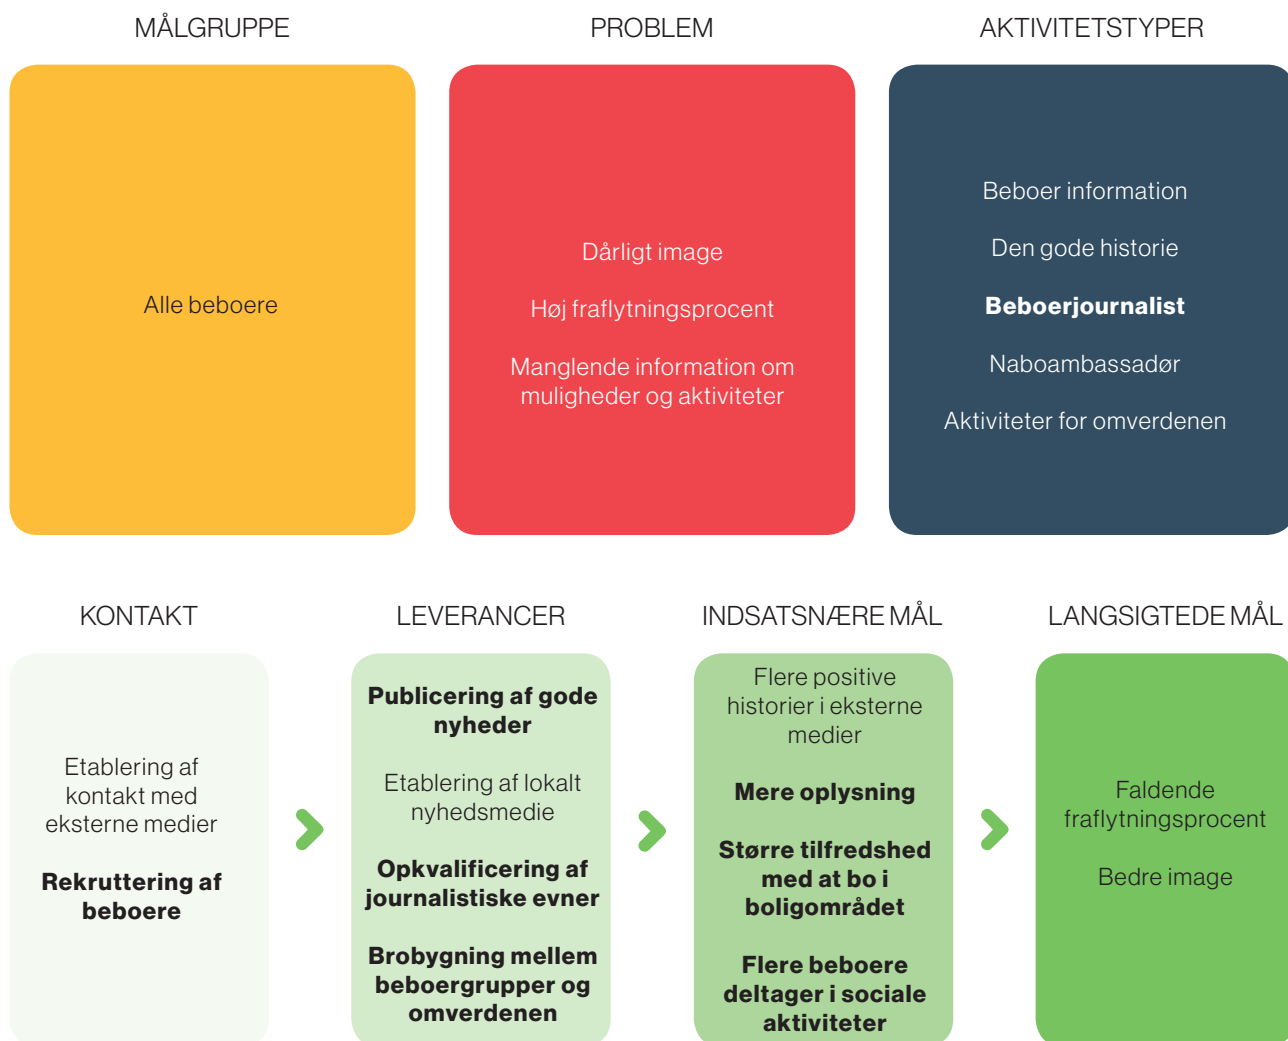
MÅLGRUPPE

Alle beboere

PROBLEM

Dårligt image

Høj fraflytningsprocent

Manglende information om muligheder og aktiviteter

AKTIVITETSTYPER

Beboer information

Den gode historie

**Beboerjournalist**

Naboambassadør

Aktiviteter for omverdenen

KONTAKT

Etablering af kontakt med eksterne medier

**Rekruttering af beboere**

LEVERANCER

**Publicering af gode nyheder**

Etablering af lokalt nyhedsmedie

**Opkvalificering af journalistiske evner**

**Brobygning mellem beboergrupper og omverdenen**

INDSATSNÆRE MÅL

Flere positive historier i eksterne medier

**Mere oplysning**

**Større tilfredshed med at bo i boligområdet**

**Flere beboere deltager i sociale aktiviteter**

LANGSIGTEDE MÅL

Faldende fraflytningsprocent

Bedre image